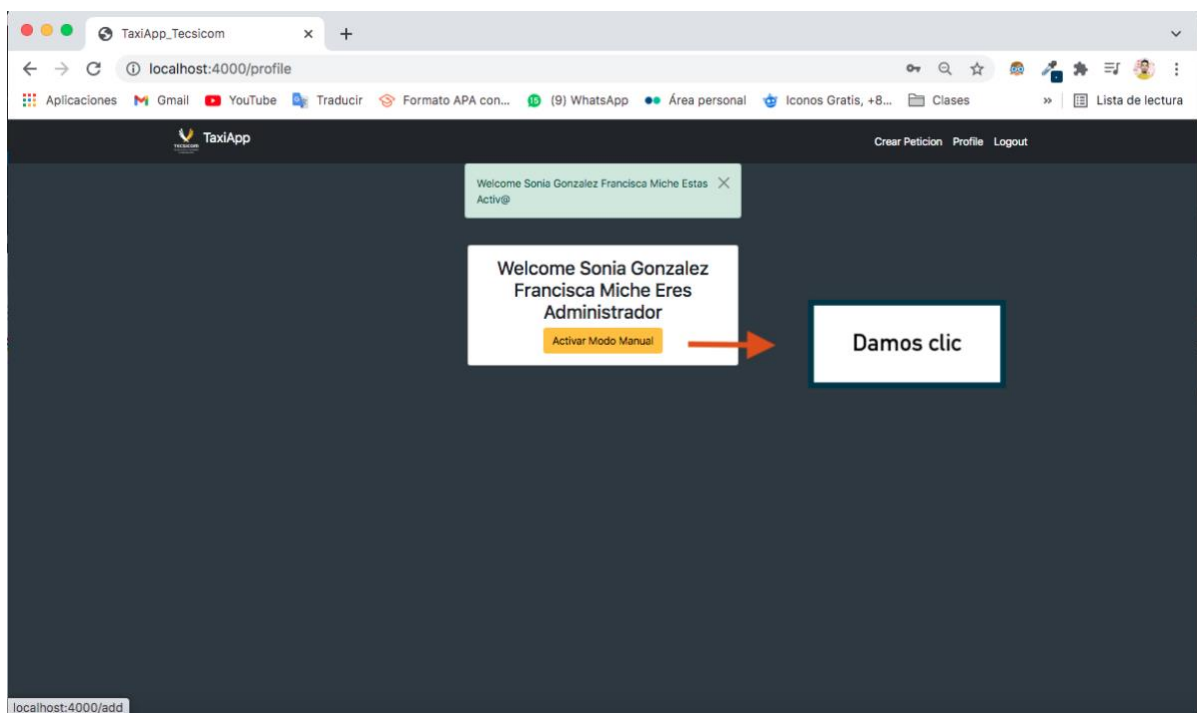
TaxiApp_Tecsicom ×
+
localhost:4000/profile
Aplicaciones Gmail YouTube Traducir Formato APA con... (9) WhatsApp Área personal Iconos Gratis, +8... Clases » Lista de lectura

TECSICOM TaxiApp
Crear Peticion Profile Logout

Welcome Sonia Gonzalez Francisca Miche Estas Activ@ ×

Welcome Sonia Gonzalez Francisca Miche Eres Administrador
Activar Modo Manual

Damos clic

localhost:4000/add